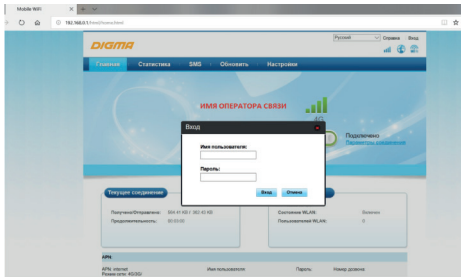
Mobile WiFi

192.168.0.1/html/home.html

DIGMA

Русский

Справка

Вход

Главная

Статистика

SMS

Обновить

Настройки

ИМЯ ОПЕРАТОРА СВЯЗИ

4G

Подключено

Параметры соединения

Вход

Имя пользователя:

Пароль:

Вход

Отмена

Текущее соединение

Получено/Отправлено:

Продолжительность:

Состояние WLAN:

Включено

Пользователей WLAN:

APN

APN: internet

Имя пользователя:

Пароль:

Номер дозвона: